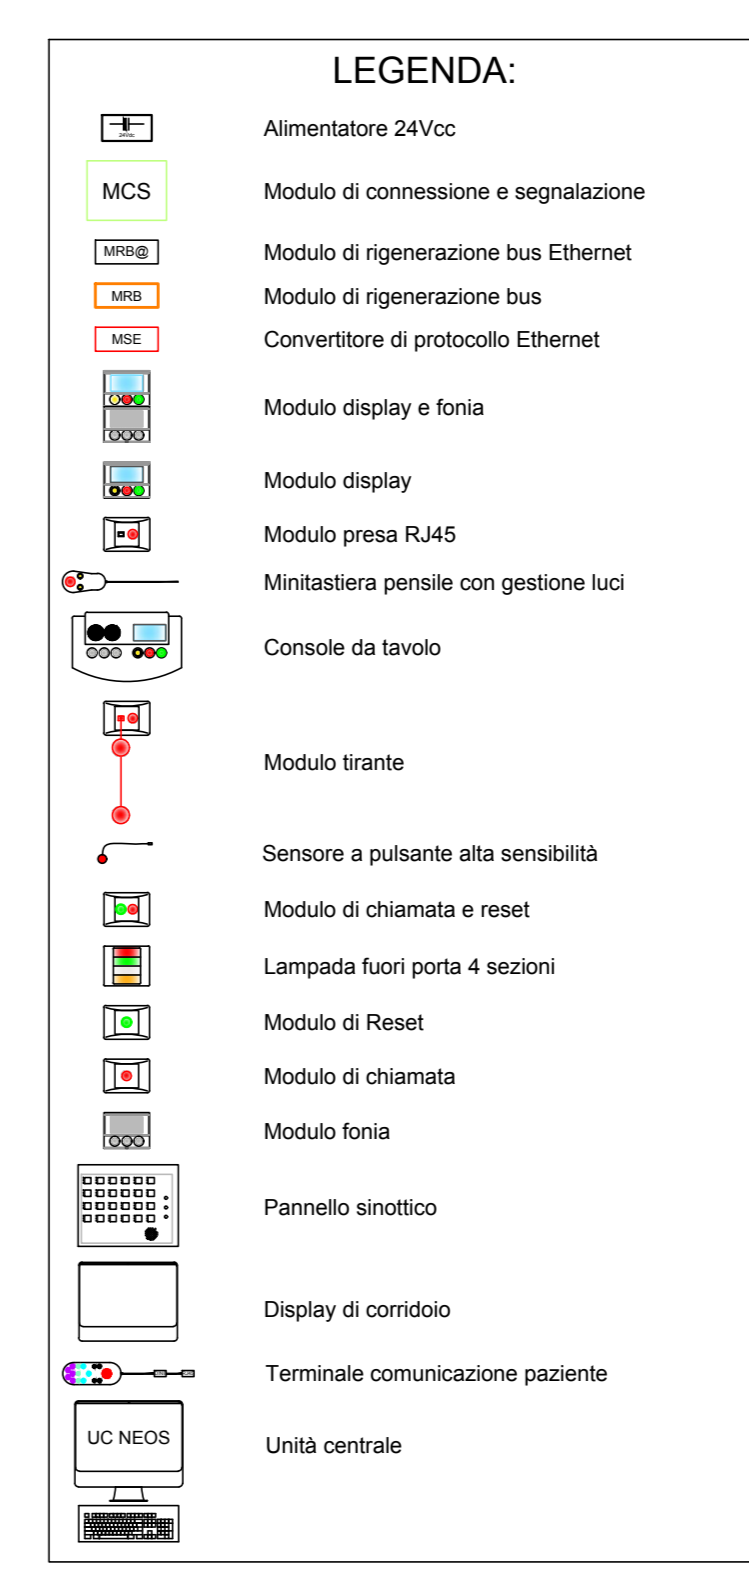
LEGENDA:

24Vdc Alimentatore 24Vcc

MCS Modulo di connessione e segnalazione

MRB@ Modulo di rigenerazione bus Ethernet

MRB Modulo di rigenerazione bus

MSE Convertitore di protocollo Ethernet

Modulo display e fonia

Modulo display

Modulo presa RJ45

Minitastiera pensile con gestione luci

Console da tavolo

Modulo tirante

Sensore a pulsante alta sensibilità

Modulo di chiamata e reset

Lampada fuori porta 4 sezioni

Modulo di Reset

Modulo di chiamata

Modulo fonia

Pannello sinottico

Display di corridoio

Terminale comunicazione paziente

UC NEOS Unità centrale